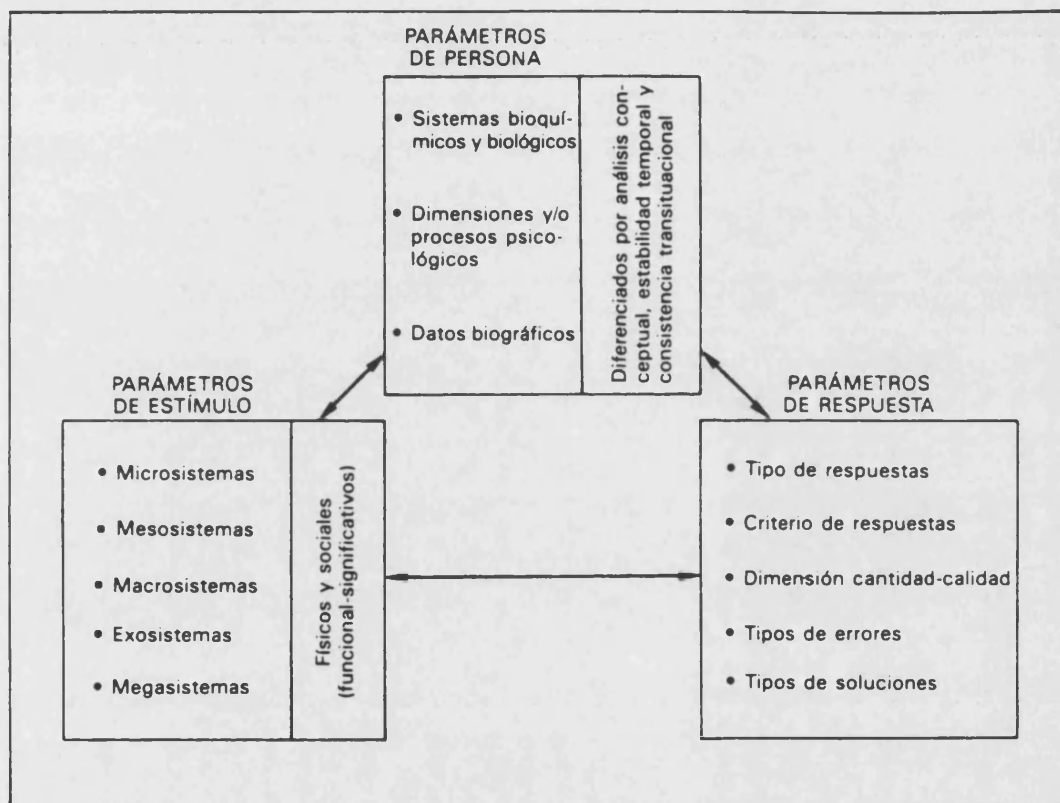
PARÁMETROS DE PERSONA

• Sistemas bioquímicos y biológicos

• Dimensiones y/o procesos psicológicos

• Datos biográficos

Diferenciados por análisis conceptual, estabilidad temporal y consistencia transituacional

PARÁMETROS DE ESTÍMULO

• Microsistemas

• Mesosistemas

• Macrosistemas

• Exosistemas

• Megasistemas

Físicos y sociales (funcional-significativos)

PARÁMETROS DE RESPUESTA

• Tipo de respuestas

• Criterio de respuestas

• Dimensión cantidad-calidad

• Tipos de errores

• Tipos de soluciones